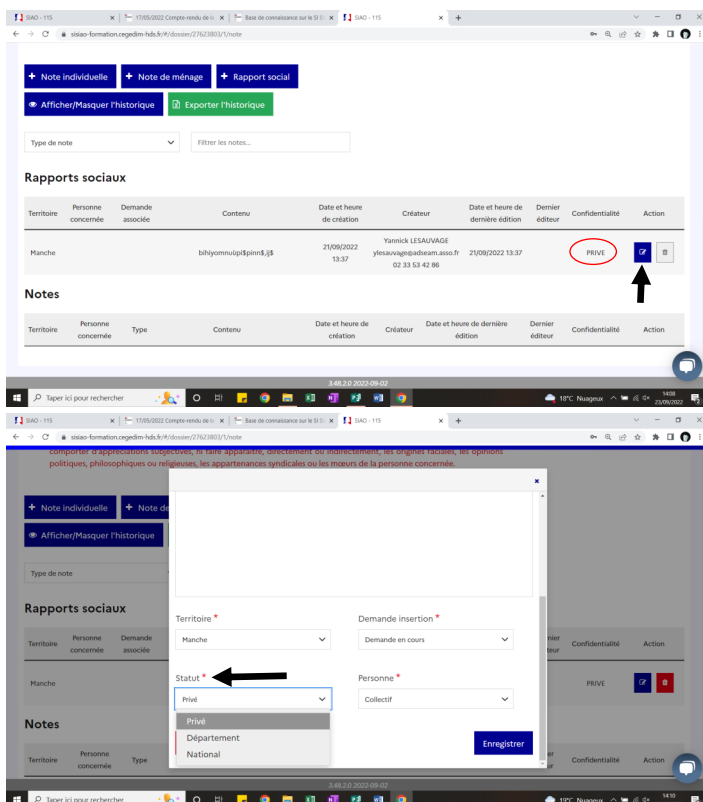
SIAO - 115 | 17/05/2022 Compte-rendu de la | Base de connaissance sur le SI SI | SIAO - 115

sisiao-formation.cegedim-hds.fr/#/dossier/27623803/1/note

+ Note individuelle
+ Note de ménage
+ Rapport social
Afficher/Masquer l'historique
Exporter l'historique

Type de note
Filtrer les notes...

Rapports sociaux

| Territoire | Personne concernée | Demande associée | Contenu | Date et heure de création | Créateur | Date et heure de dernière édition | Dernier éditeur | Confidentialité | Action |
|---|---|---|---|---|---|---|---|---|---|
| Manche | | | bihiyomnuùpi$pinn$,ij$ | 21/09/2022 13:37 | Yannick LESAUVAGE ylesauvage@adseam.asso.fr 02 33 53 42 86 | 21/09/2022 13:37 | | PRIVE | |

Notes

| Territoire | Personne concernée | Type | Contenu | Date et heure de création | Créateur | Date et heure de dernière édition | Dernier éditeur | Confidentialité | Action |
|---|---|---|---|---|---|---|---|---|---|

3.48.2.0 2022-09-02

Taper ici pour rechercher
18°C Nuageux 14:08 23/09/2022

SIAO - 115 | 17/05/2022 Compte-rendu de la | Base de connaissance sur le SI SI | SIAO - 115

sisiao-formation.cegedim-hds.fr/#/dossier/27623803/1/note

comporter d'appréciations subjectives, ni faire apparaître, directement ou indirectement, les origines raciales, les opinions politiques, philosophiques ou religieuses, les appartenances syndicales ou les mœurs de la personne concernée.

+ Note individuelle
+ Note de
Afficher/Masquer l'historique

Type de note

Rapports sociaux

Territoire | Personne concernée | Demande associée | nier éditeur | Confidentialité | Action

Manche | PRIVE

Notes

Territoire | Personne concernée | Type | ier éditeur | Confidentialité | Action

Territoire *
Manche
Demande insertion *
Demande en cours
Statut *
Privé
Personne *
Collectif
Privé
Département
National
Enregistrer

3.48.2.0 2022-09-02

Taper ici pour rechercher
18°C Nuageux 14:10